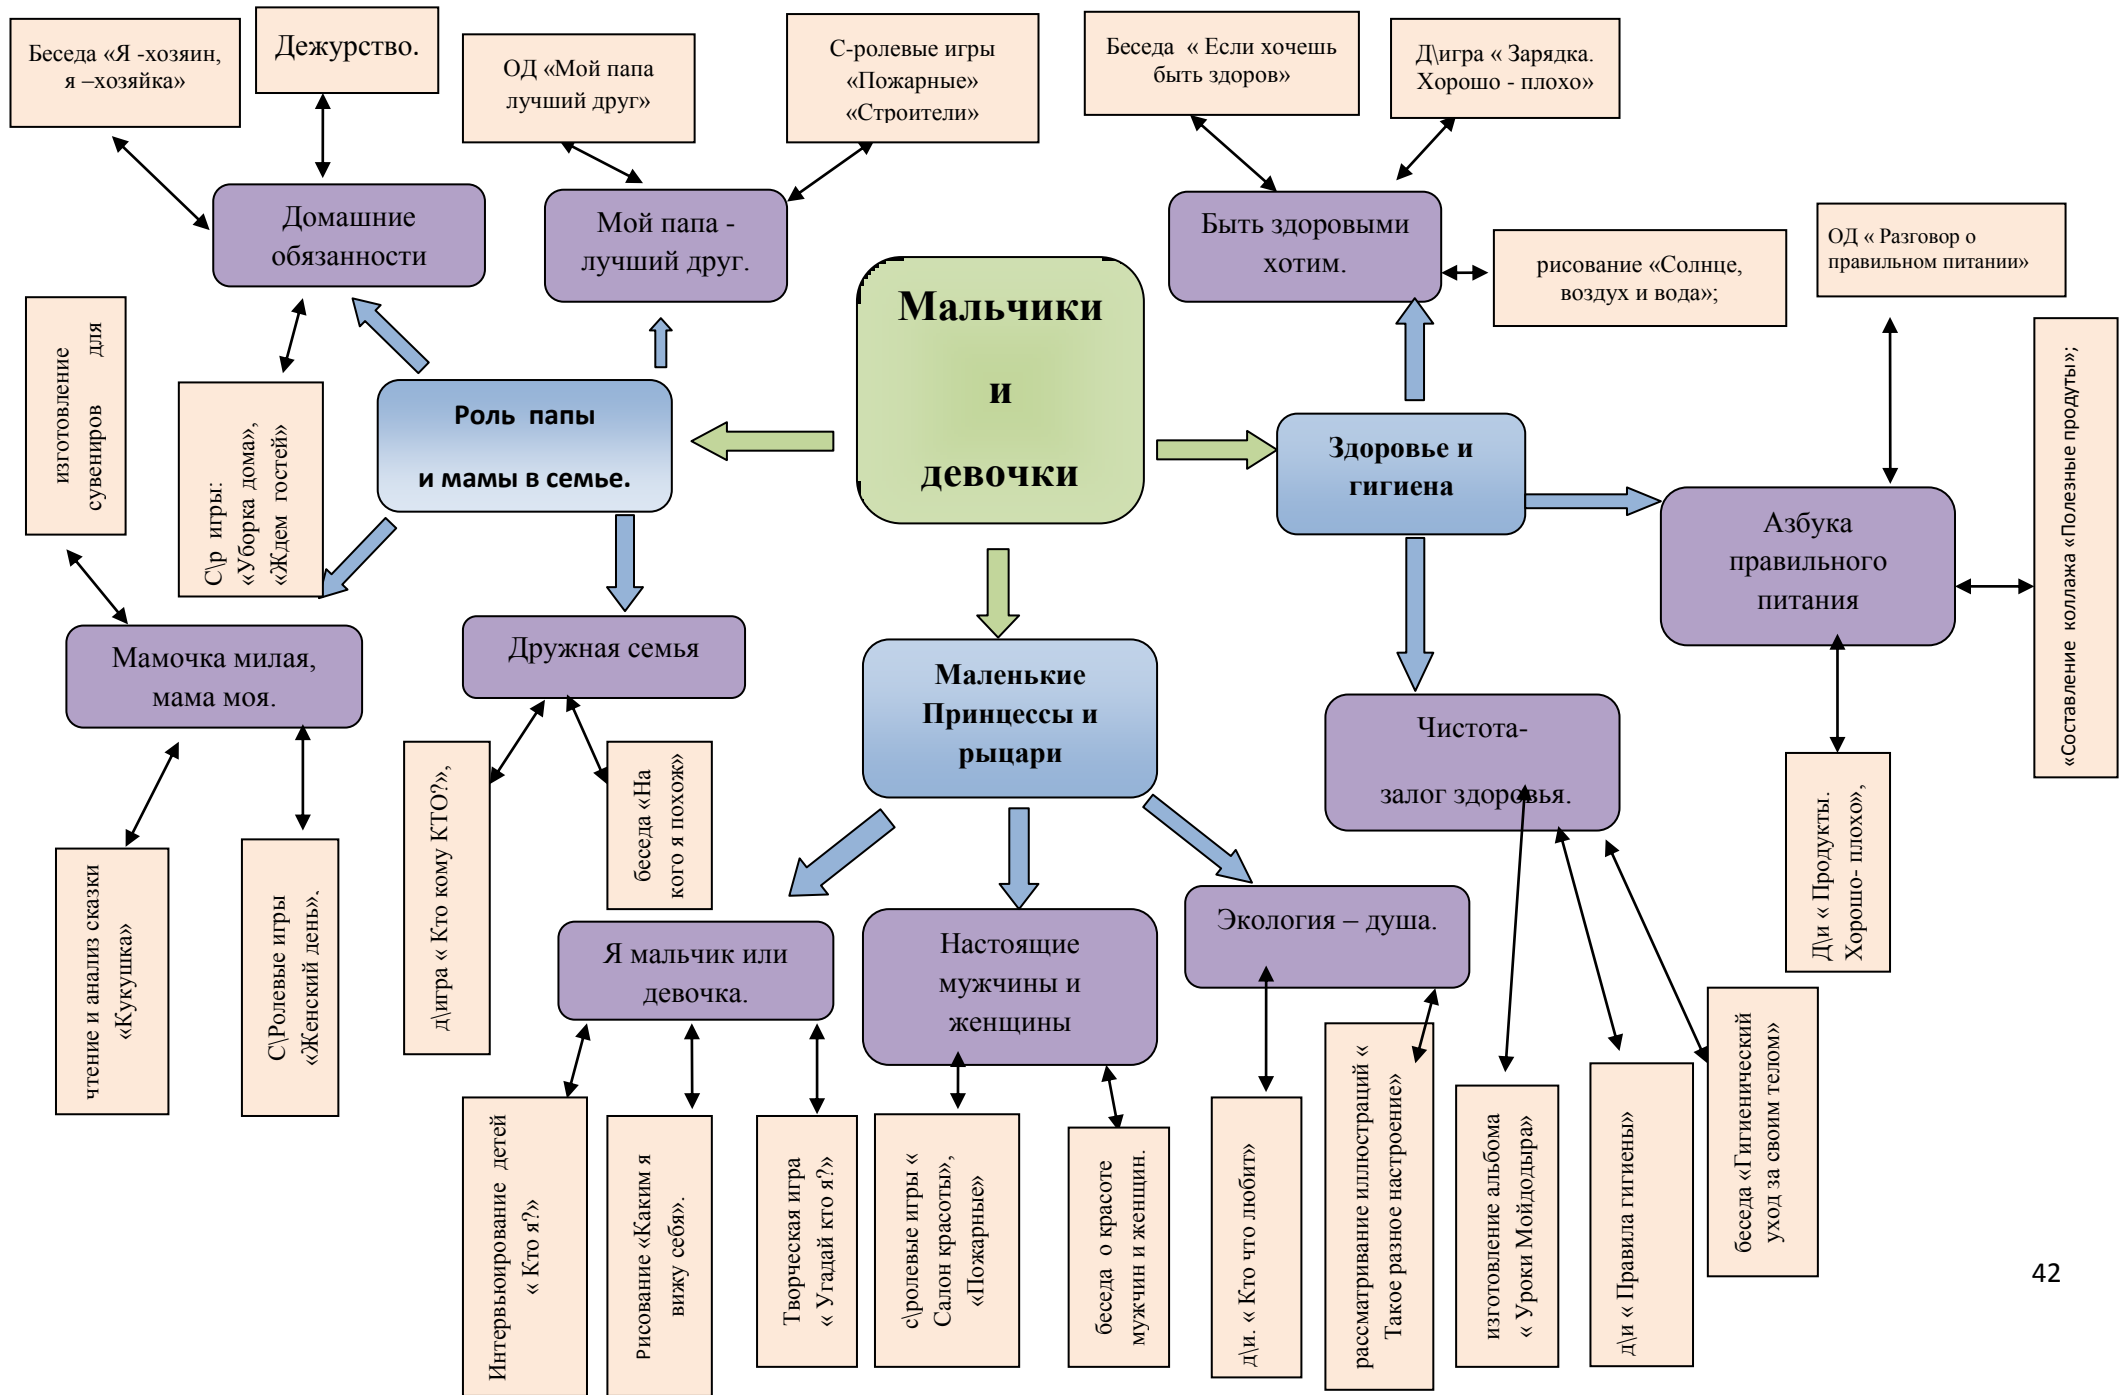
Беседа «Я -хозяин, я –хозяйка»

Дежурство.

ОД «Мой папа лучший друг»

С-ролевые игры «Пожарные» «Строители»

Беседа « Если хочешь быть здоров»

Д\игра « Зарядка. Хорошо - плохо»

Домашние обязанности

Мой папа - лучший друг.

Быть здоровыми хотим.

рисование «Солнце, воздух и вода»;

ОД « Разговор о правильном питании»

изготовление для сувениров

С\р игры: «Уборка дома», «Ждем гостей»

Роль папы и мамы в семье.

Мальчики и девочки

Здоровье и гигиена

Азбука правильного питания

«Составление коллажа «Полезные продукты»;

Мамочка милая, мама моя.

Дружная семья

Маленькие Принцессы и рыцари

Чистота- залог здоровья.

д\игра « Кто кому КТО?»,

беседа «На кого я похож»

Д\и « Продукты. Хорошо- плохо»,

чтение и анализ сказки «Кукушка»

С\Ролевые игры «Женский день».

Я мальчик или девочка.

Настоящие мужчины и женщины

Экология – душа.

беседа «Гигиенический уход за своим телом»

Интервьюирование детей « Кто я?»

Рисование «Каким я вижу себя».

Творческая игра « Угадай кто я?»

с\ролевые игры « Салон красоты», «Пожарные»

беседа о красоте мужчин и женщин.

д\и. « Кто что любит»

рассматривание иллюстраций « Такое разное настроение»

изготовление альбома « Уроки Мойдодыра»

д\и « Правила гигиены»

42